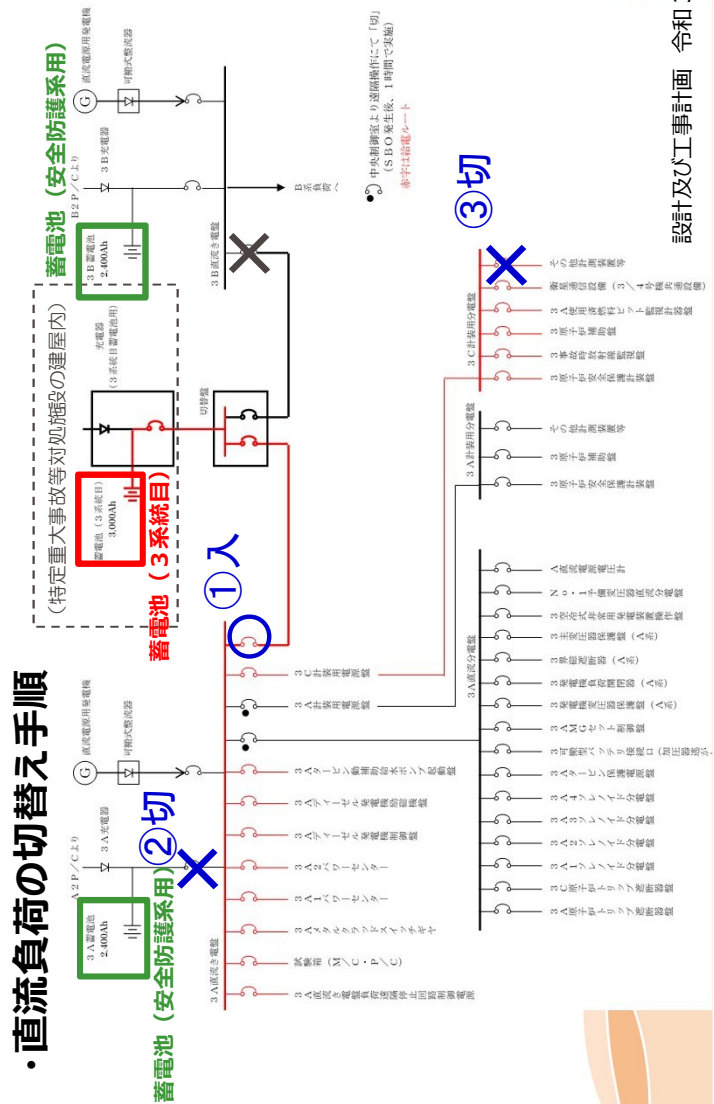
・直流負荷の切替え手順

設計及び工事計画　令和

蓄電池（安全防護系用）
直流電源用発電機
可搬式整流器
3B充電器
B2P/Cより
3B蓄電池
2,400Ah
3B直流主母線
B系負荷へ

中央制御室より遠隔操作にて「切」
（SBO発生後、1時間で実施）
赤字は給電ルート

③切

（特定重大事故等対処施設の建屋内）
充電器
（3系統目蓄電池用）
蓄電池（3系統目）
3,000Ah
蓄電池（3系統目）
切替盤

①入

3C計装用分電盤
その他計測装置等
蓄電池設備（3・4号炉共通設備）
3A使用済燃料ピット監視計器盤
3原子炉補助盤
3事故時放射線監視盤
3原子炉安全保護計装盤

3A計装用分電盤
その他計測装置等
3原子炉補助盤
3原子炉安全保護計装盤

3A直流分電盤
A直流電源電圧計
No.1中間変圧器直流分電盤
3空冷式非常用発電装置操作盤
3主変圧器保護盤（A系）
3非常用遮断器（A系）
3発電機負荷開閉器（A系）
3発電機変圧器保護盤（A系）
3AMGセット制御盤
3可搬型バッテリ接続口（加圧器逃がし
3Aタービン保護装置盤
3A4ソレノイド分電盤
3A3ソレノイド分電盤
3A2ソレノイド分電盤
3A1ソレノイド分電盤
3C原子炉トリップ遮断器盤
3A原子炉トリップ遮断器盤

3C計装用電源盤
3A計装用電源盤
3Aタービン動補助給水ポンプ起動盤
3Aディーゼル発電機励磁装置盤
3Aディーゼル発電機制御盤
3A2パワーセンター
3A1パワーセンター
3Aメタルクラッドスイッチギヤ
試験用（M/C・P/C）
3A直流主母線
3A直流電源負荷遮断停止回路制御盤

直流電源用発電機
可搬式整流器
3A充電器
A2P/Cより
②切
3A蓄電池
2,400Ah
蓄電池（安全防護系用）